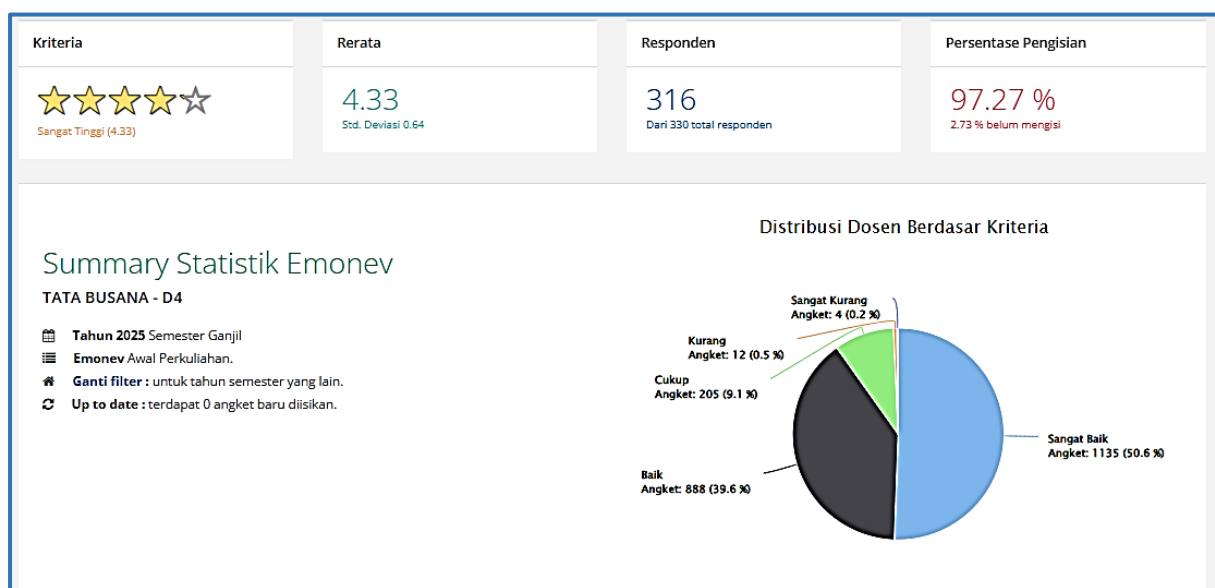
Kriteria

★★★★☆

Sangat Tinggi (4.33)

Rerata

4.33

Std. Deviasi 0.64

Responden

316

Dari 330 total responden

Persentase Pengisian

97.27 %

2.73 % belum mengisi

Summary Statistik Emonev

TATA BUSANA - D4

**Tahun 2025** Semester Ganjil

**Emonev** Awal Perkuliahan.

**Ganti filter :** untuk tahun semester yang lain.

**Up to date :** terdapat 0 angket baru diisikan.

Distribusi Dosen Berdasar Kriteria

Sangat Kurang
Angket: 4 (0.2 %)

Kurang
Angket: 12 (0.5 %)

Cukup
Angket: 205 (9.1 %)

Baik
Angket: 888 (39.6 %)

Sangat Baik
Angket: 1135 (50.6 %)